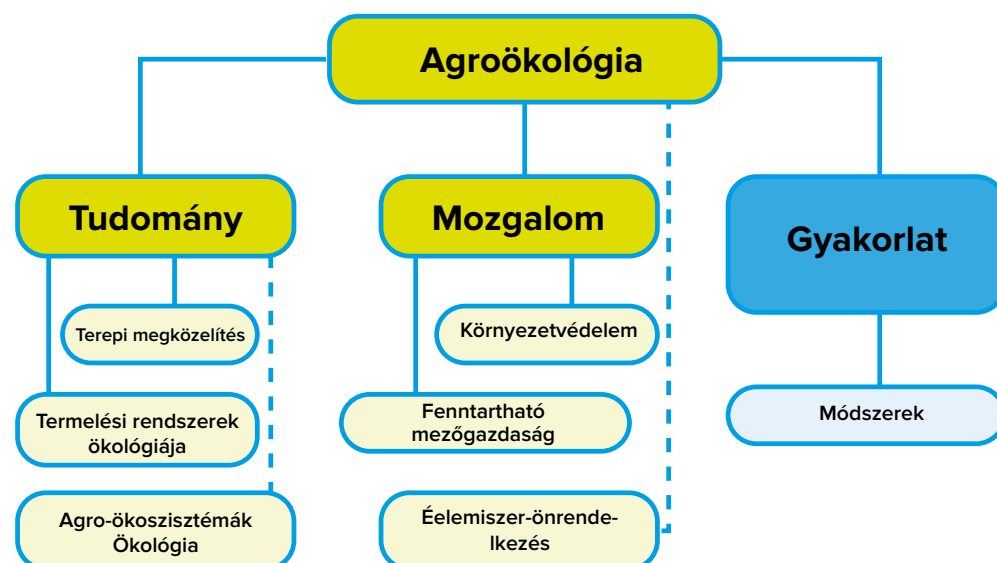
Agroökológia

Tudomány

Terepi megközelítés

Termelési rendszerek ökológiája

Agro-ökoszisztémák Ökológia

Mozgalom

Környezetvédelem

Fenntartható mezőgazdaság

Éelemiszer-önrendelkezés

Gyakorlat

Módszerek